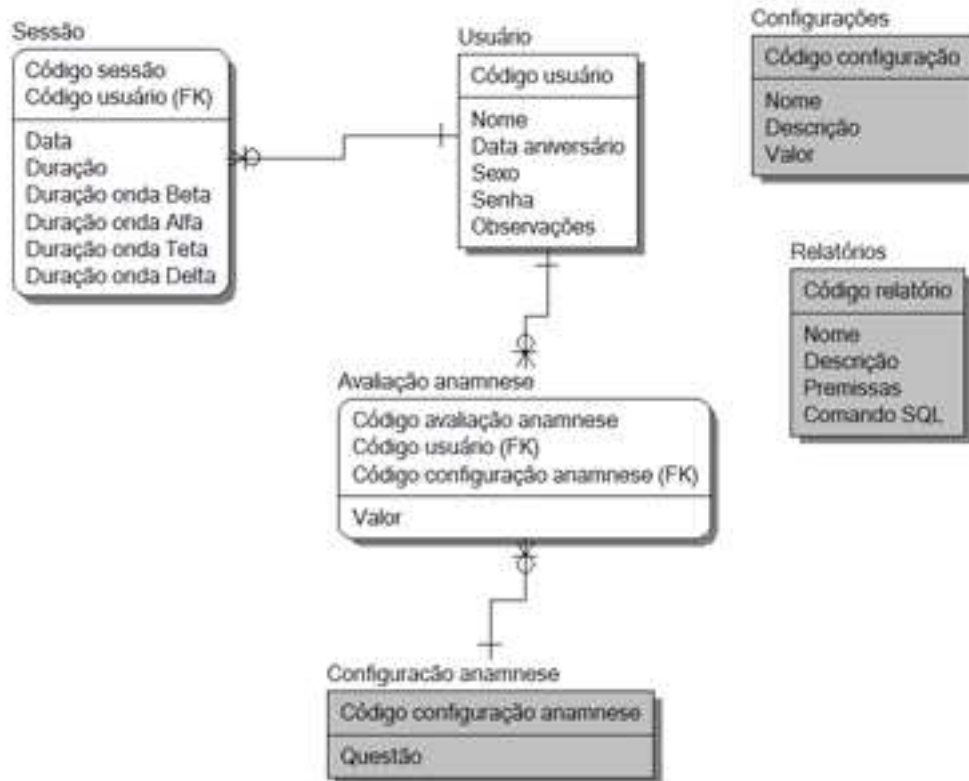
Sessão

Código sessão
Código usuário (FK)

Data
Duração
Duração onda Beta
Duração onda Alfa
Duração onda Teta
Duração onda Delta

Usuário

Código usuário

Nome
Data aniversário
Sexo
Senha
Observações

Configurações

Código configuração

Nome
Descrição
Valor

Relatórios

Código relatório

Nome
Descrição
Premissas
Comando SQL

Avaliação anamnese

Código avaliação anamnese
Código usuário (FK)
Código configuração anamnese (FK)

Valor

Configuracão anamnese

Código configuração anamnese

Questão